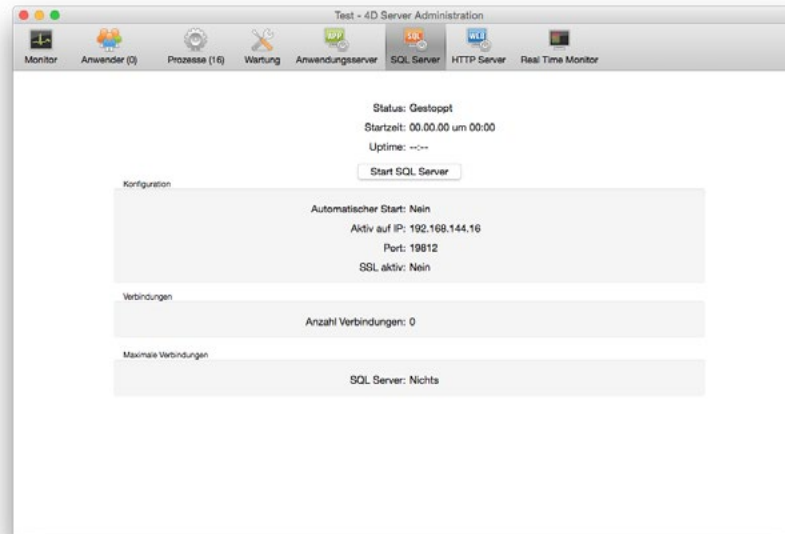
Test - 4D Server Administration

Monitor
Anwender (0)
Prozesse (16)
Wartung
Anwendungsserver
SQL Server
HTTP Server
Real Time Monitor

Status: Gestoppt
Startzeit: 00.00.00 um 00:00
Uptime: --:--
Start SQL Server

Konfiguration
Automatischer Start: Nein
Aktiv auf IP: 192.168.144.16
Port: 19812
SSL aktiv: Nein

Verbindungen
Anzahl Verbindungen: 0

Maximale Verbindungen
SQL Server: Nichts